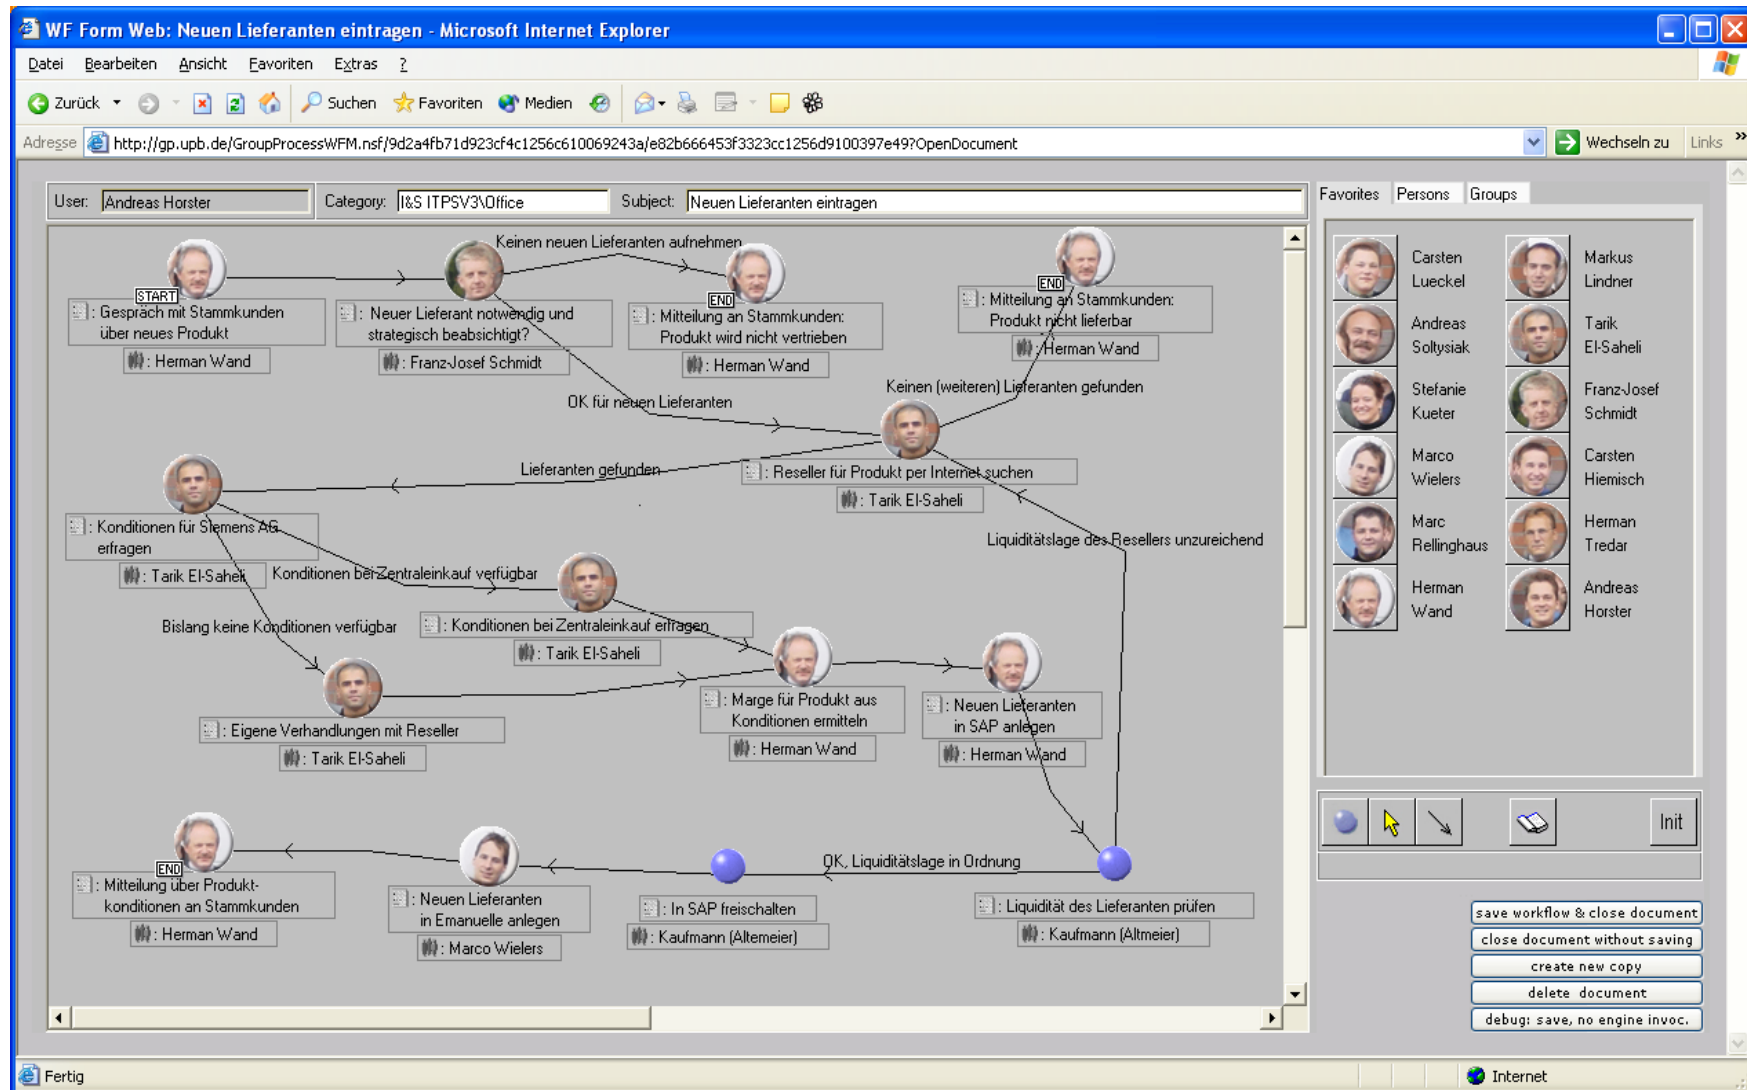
WF Form Web: Neuen Lieferanten eintragen - Microsoft Internet Explorer

Datei Bearbeiten Ansicht Favoriten Extras ?

Zurück Suchen Favoriten Medien

Adresse http://gp.upb.de/GroupProcessWFM.nsf/9d2a4fb71d923cf4c1256c610069243a/e82b666453f3323cc1256d9100397e49?OpenDocument Wechseln zu Links

User: Andreas Horster Category: I&S ITPSV3\Office Subject: Neuen Lieferanten eintragen

Favorites Persons Groups

START
: Gespräch mit Stammkunden über neues Produkt
: Herman Wand

Keinen neuen Lieferanten aufnehmen

: Neuer Lieferant notwendig und strategisch beabsichtigt?
: Franz-Josef Schmidt

END
: Mitteilung an Stammkunden: Produkt wird nicht vertrieben
: Herman Wand

END
: Mitteilung an Stammkunden: Produkt nicht lieferbar
: Herman Wand

Keinen (weiteren) Lieferanten gefunden

OK für neuen Lieferanten

Lieferanten gefunden

: Reseller für Produkt per Internet suchen
: Tarik El-Saheli

: Konditionen für Siemens AG erfragen
: Tarik El-Saheli

Liquiditätslage des Resellers unzureichend

Konditionen bei Zentraleinkauf verfügbar

Bislang keine Konditionen verfügbar

: Konditionen bei Zentraleinkauf erfragen
: Tarik El-Saheli

: Eigene Verhandlungen mit Reseller
: Tarik El-Saheli

: Marge für Produkt aus Konditionen ermitteln
: Herman Wand

: Neuen Lieferanten in SAP anlegen
: Herman Wand

END
: Mitteilung über Produktkonditionen an Stammkunden
: Herman Wand

: Neuen Lieferanten in Emanuelle anlegen
: Marco Wielers

OK, Liquiditätslage in Ordnung

: In SAP freischalten
: Kaufmann (Altemeier)

: Liquidität des Lieferanten prüfen
: Kaufmann (Altmeier)

Carsten Lueckel
Markus Lindner
Andreas Soltysiak
Tarik El-Saheli
Stefanie Kueter
Franz-Josef Schmidt
Marco Wielers
Carsten Hiemisch
Marc Rellinghaus
Herman Tredar
Herman Wand
Andreas Horster

Init

save workflow & close document
close document without saving
create new copy
delete document
debug: save, no engine invoc.

Fertig
Internet